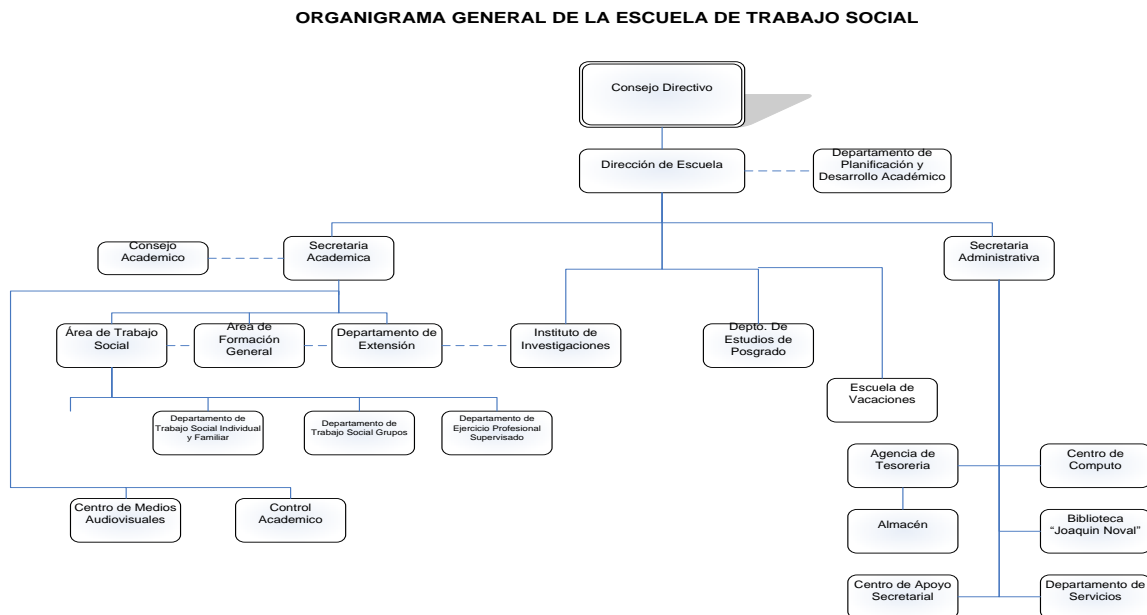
ORGANIGRAMA GENERAL DE LA ESCUELA DE TRABAJO SOCIAL

Consejo Directivo

Dirección de Escuela

Departamento de Planificación y Desarrollo Académico

Consejo Academico

Secretaria Academica

Secretaria Administrativa

Área de Trabajo Social

Area de Formación General

Departamento de Extensión

Instituto de Investigaciones

Depto. De Estudios de Posgrado

Escuela de Vacaciones

Departamento de Trabajo Social Individual y Familiar

Departamento de Trabajo Social Grupos

Departamento de Ejercicio Profesional Supervisado

Agencia de Tesoreria

Centro de Computo

Almacén

Biblioteca "Joaquín Noval"

Centro de Medios Audiovisuales

Control Academico

Centro de Apoyo Secretarial

Departamento de Servicios